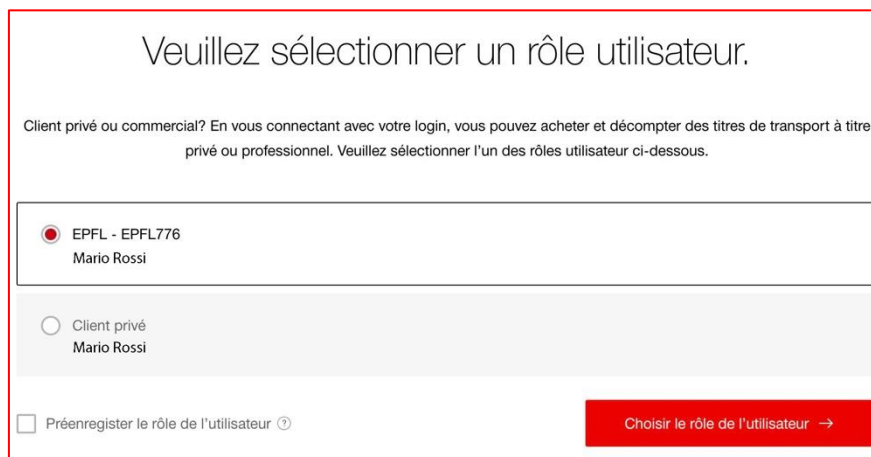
Veuillez sélectionner un rôle utilisateur.

Client privé ou commercial? En vous connectant avec votre login, vous pouvez acheter et décompter des titres de transport à titre privé ou professionnel. Veuillez sélectionner l'un des rôles utilisateur ci-dessous.

EPFL - EPFL776
Mario Rossi

Client privé
Mario Rossi

Préenregister le rôle de l'utilisateur ?

Choisir le rôle de l'utilisateur →